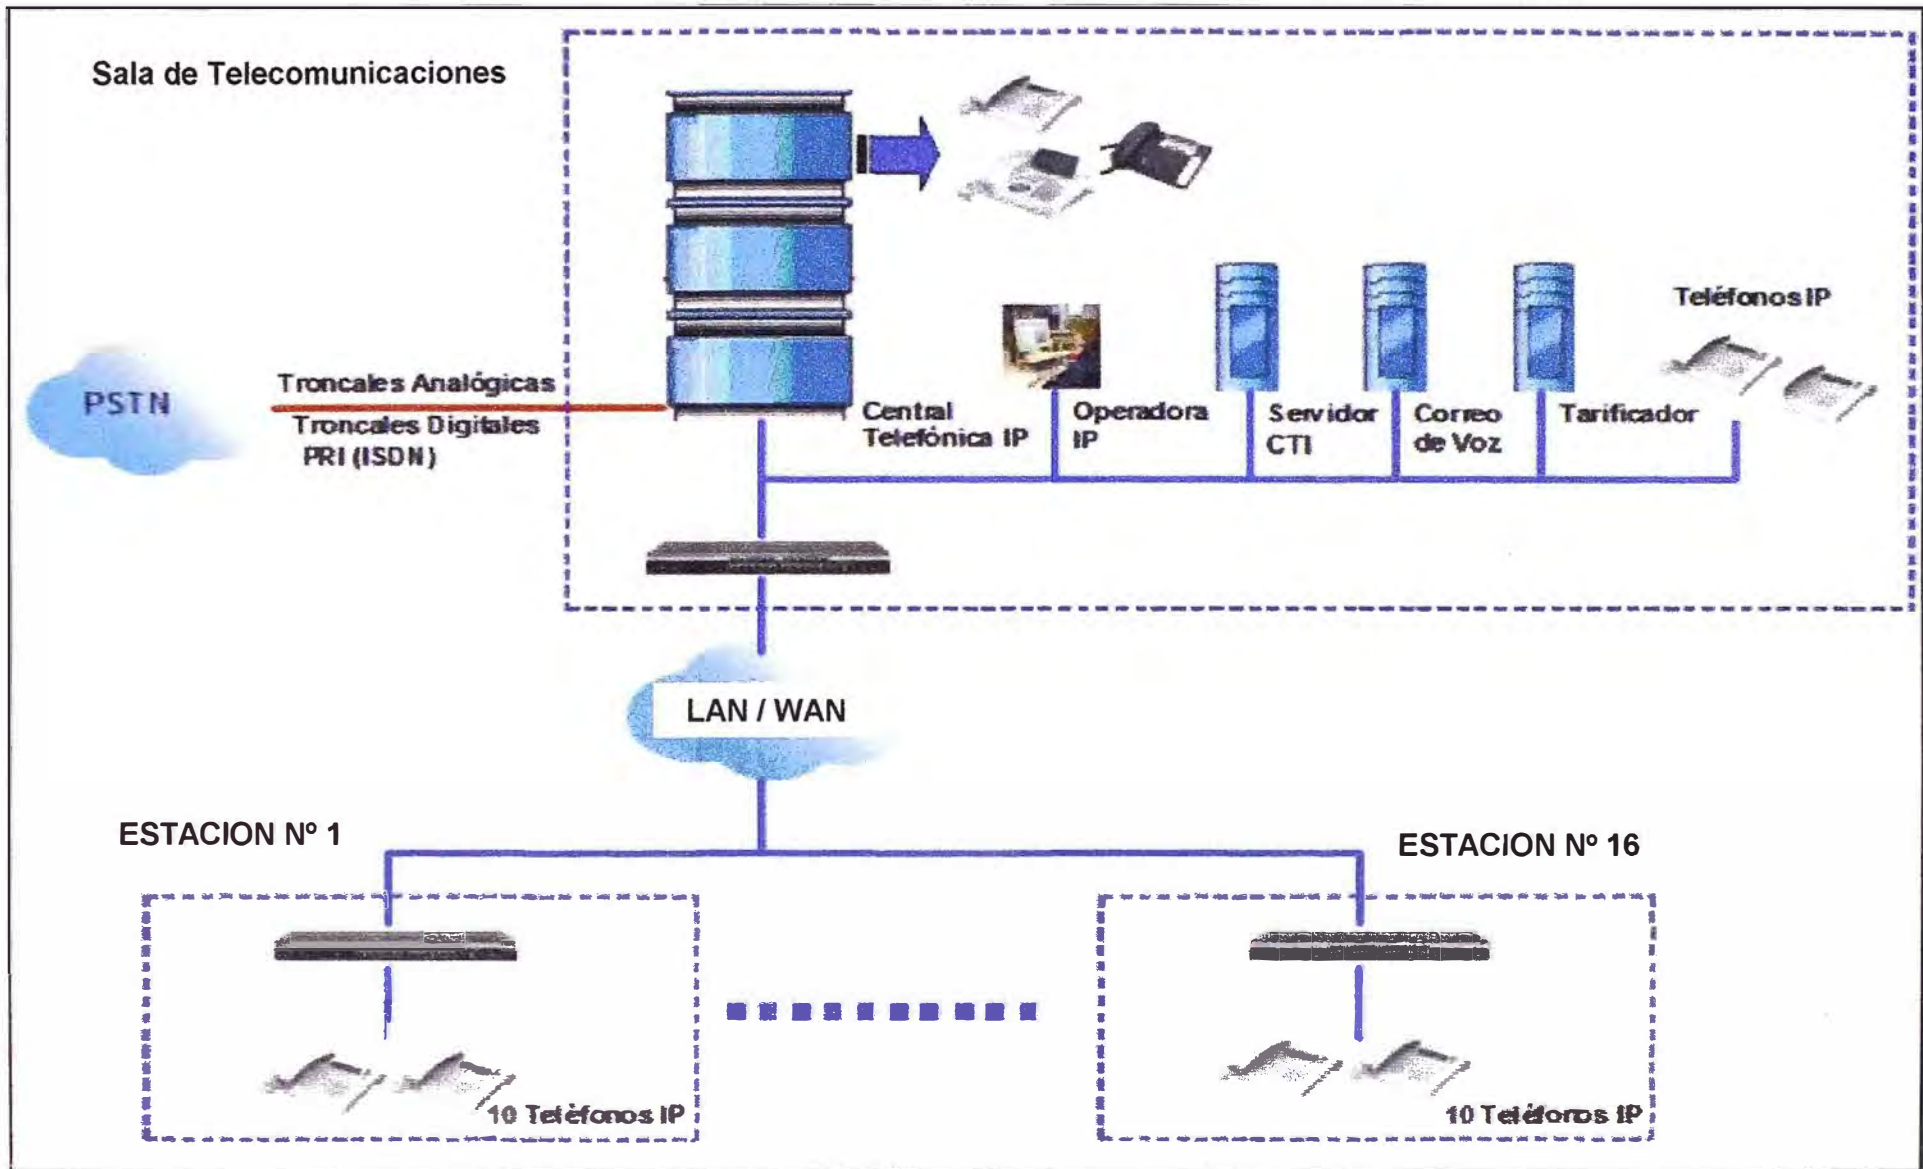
Sala de Telecomunicaciones

Teléfonos IP

PSTN

Troncales Analógicas

Troncales Digitales PRI (ISDN)

Central Telefónica IP

Operadora IP

Servidor CTI

Correo de Voz

Tarificador

LAN / WAN

ESTACION Nº 1

ESTACION Nº 16

10 Teléfonos IP

10 Teléfonos IP